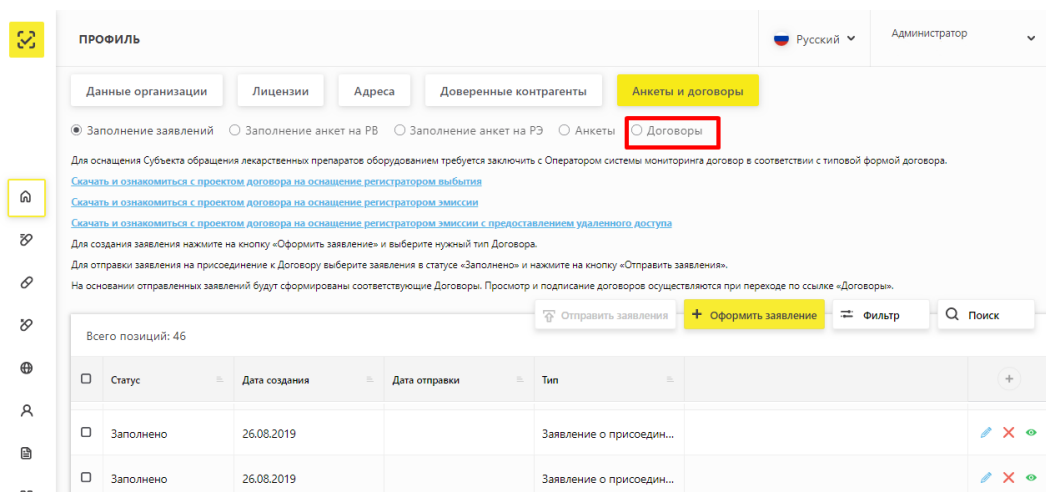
ПРОФИЛЬ

Русский

Администратор

Данные организации | Лицензии | Адреса | Доверенные контрагенты | Анкеты и договоры

Заполнение заявлений | Заполнение анкет на РВ | Заполнение анкет на РЭ | Анкеты | Договоры

Для оснащения Субъекта обращения лекарственных препаратов оборудованием требуется заключить с Оператором системы мониторинга договор в соответствии с типовой формой договора.

Скачать и ознакомиться с проектом договора на оснащение регистратором выбытия

Скачать и ознакомиться с проектом договора на оснащение регистратором эмиссии

Скачать и ознакомиться с проектом договора на оснащение регистратором эмиссии с предоставлением удаленного доступа

Для создания заявления нажмите на кнопку «Оформить заявление» и выберите нужный тип Договора.

Для отправки заявления на присоединение к Договору выберите заявления в статусе «Заполнено» и нажмите на кнопку «Отправить заявления».

На основании отправленных заявлений будут сформированы соответствующие Договоры. Просмотр и подписание договоров осуществляются при переходе по ссылке «Договоры».

Отправить заявления | + Оформить заявление | Фильтр | Поиск

Всего позиций: 46

| | Статус | Дата создания | Дата отправки | Тип | | + |
|---|---|---|---|---|---|---|
| | Заполнено | 26.08.2019 | | Заявление о присоедин... | | |
| | Заполнено | 26.08.2019 | | Заявление о присоедин... | | |